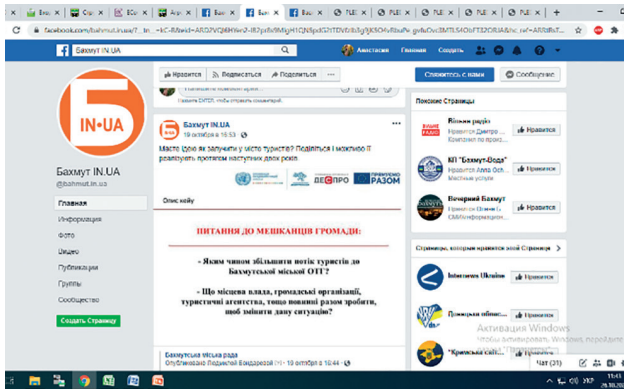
Бахмут IN.UA

Анастасия Главная Создать

Нравится Відвідується Поделиться

Нажмите ENTER, чтобы опубликовать комментарий.

Бахмут IN.UA
19 октября в 16:53

Маєте ідею як залучити у місто туристів? Поділіться і можливо її реалізують протягом наступних двох років.

ДЕСПРО

Опис кейсу

ПИТАННЯ ДО МЕШКАНЦІВ ГРОМАДИ:

- Яким чином збільшити потік туристів до Бахмутської міської ОТГ?

- Що місцева влада, громадські організації, туристичні агентства, тощо повинні разом зробити, щоб змінити дану ситуацію?

Бахмутська міська рада
Опубликовано Людмилой Бондаревой [?] · 19 октября в 16:44

IN.UA

Бахмут IN.UA
@bahmut.in.ua

Главная
Информация
Фото
Видео
Публикации
Группы
Сообщество
Создать Страницу

Свяжитесь с нами
Сообщение

Похожие Страницы

Вісник радіо
Нравится Дмитро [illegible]
Нравится

КП "Бахмут-Вода"
Нравится Алла Ос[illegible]
Местные услуги
Нравится

Вечерний Бахмут
Нравится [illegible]
СМИ/информацион...
Нравится

Страницы, которым нравится эта Страница

Interview Ukraine
Нравится

Донецька облас...
Нравится

"Кримська світ...
Нравится

Активация Windows
Чтобы активировать Windows, перейдите

Чат (31)

УКР